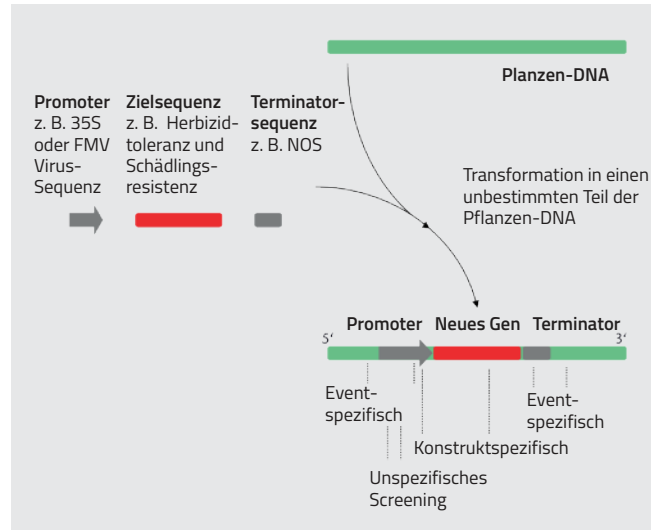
Planzen-DNA

Promoter
z. B. 35S oder FMV Virus-Sequenz

Zielsequenz
z. B. Herbizidtoleranz und Schädlingsresistenz

Terminatorsequenz
z. B. NOS

Transformation in einen unbestimmten Teil der Pflanzen-DNA

Promoter Neues Gen Terminator

5‘

3‘

Event-spezifisch

Event-spezifisch

Konstruktspezifisch

Unspezifisches Screening